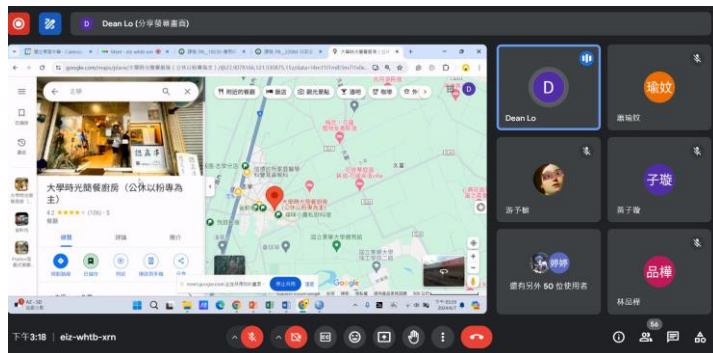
Dean Lo (分享螢幕畫面)

D

Dean Lo

瑜妏

蕭瑜妏

游予榆

子璇

黃子璇

婷婷

還有另外 50 位使用者

品樺

林品樺

大學時光簡餐廚房（公休以粉專為主）

4.2 ★★★★☆ (106) · $

總覽

評論

簡介

路線

已儲存

附近

傳送至手機

分享

停止共用

隱藏

Google

下午3:18 | eiz-whtb-xrn

56